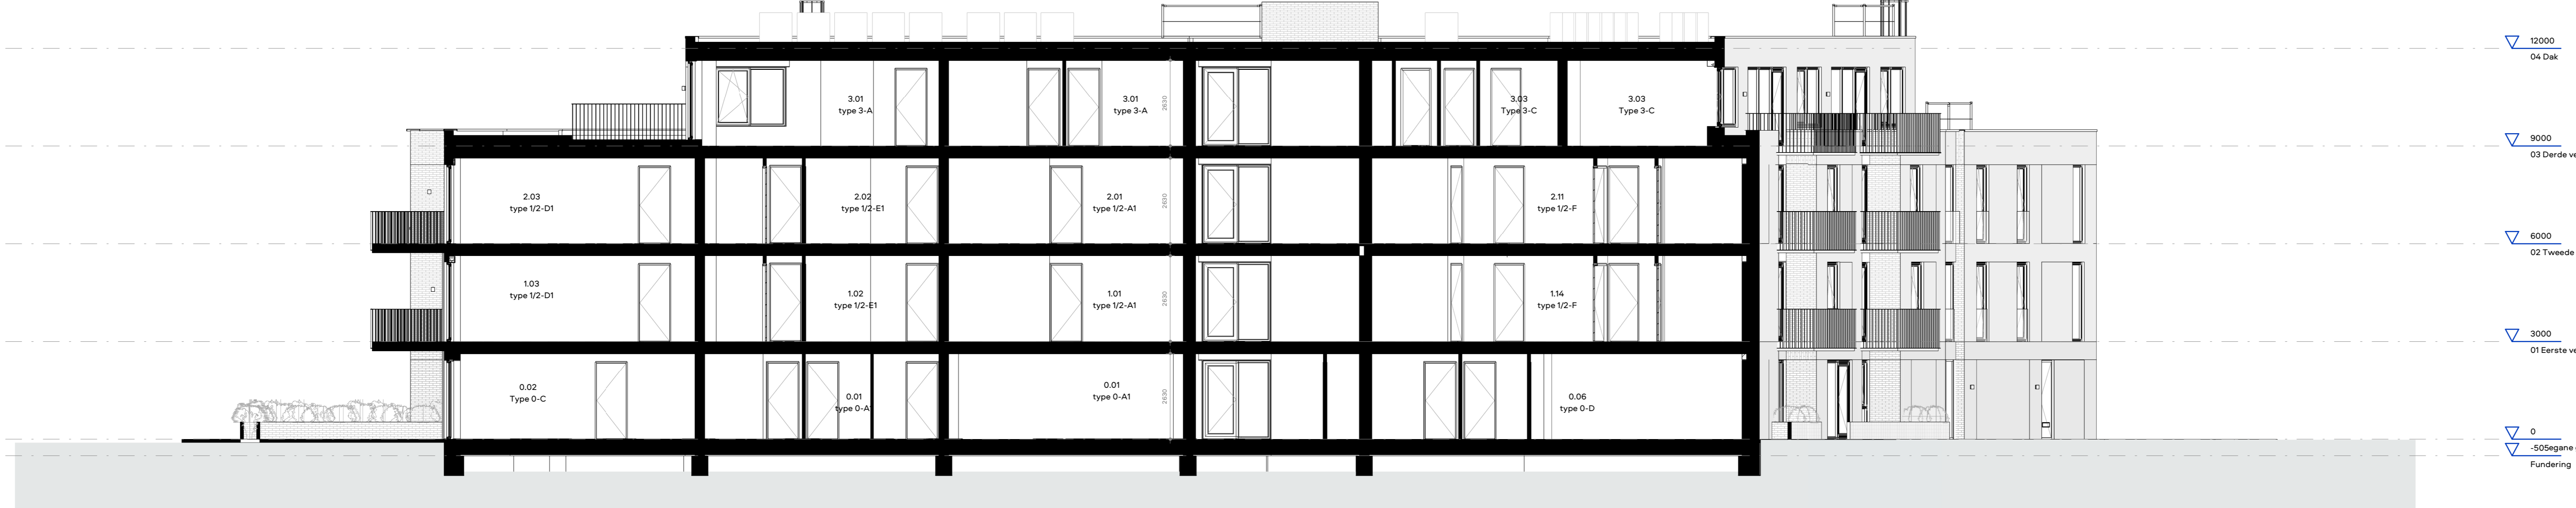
3.01
type 3-A

3.01
type 3-A

2630

3.03
Type 3-C

3.03
Type 3-C

2.03
type 1/2-D1

2.02
type 1/2-E1

2.01
type 1/2-A1

2630

2.11
type 1/2-F

1.03
type 1/2-D1

1.02
type 1/2-E1

1.01
type 1/2-A1

2630

1.14
type 1/2-F

0.02
Type 0-C

0.01
type 0-A

0.01
type 0-A1

2630

0.06
type 0-D

12000
04 Dak

9000
03 Derde ve

6000
02 Tweede

3000
01 Eerste ve

0

-505egane

Fundering